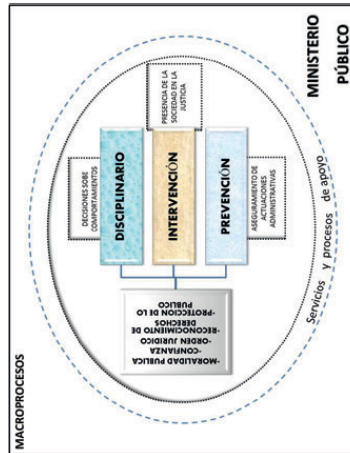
MINISTERIO PÚBLICO

MACROPROCESOS

DISCIPLINARIO

INTERVENCIÓN

PREVENCIÓN

DECISIONES SOBRE COMPORTAMIENTOS

PRESENCIA DE LA SOCIEDAD EN LA JUSTICIA

ASEGURAMIENTO DE ACTUACIONES ADMINISTRATIVAS

-MORALIDAD PUBLICA
-CONFIANZA
-ORDEN JURIDICO
-RECONOCIMIENTO DE DERECHOS
-PROTECCION DE LO PUBLICO

Servicios y procesos de apoyo